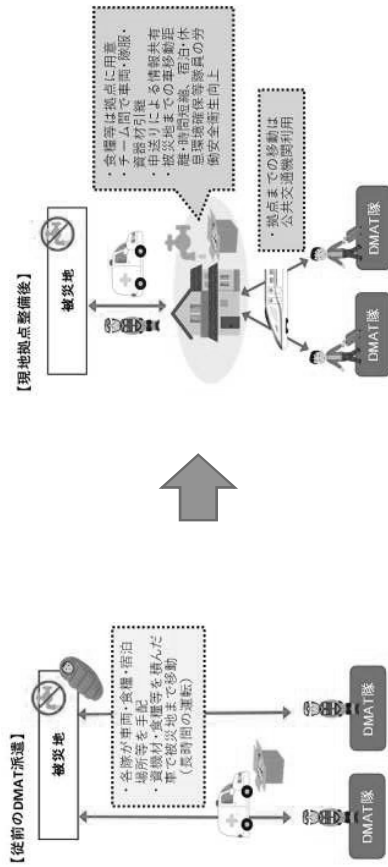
【従前のDMAT派遣】

被災地

・各隊が車両・食糧・宿泊場所等を手配
・資機材・食糧等を積んだ車で被災地まで移動（長時間の運転）

DMAT隊

DMAT隊

【現地拠点整備後】

被災地

・食糧等は拠点に用意
・チーム間で車両・服服・資器材引継
・申送りによる情報共有
・被災地までの移動距離・時間短縮、宿泊・休息環境確保等隊員の労働安全衛生向上

・拠点までの移動は公共交通機関利用

DMAT隊

DMAT隊